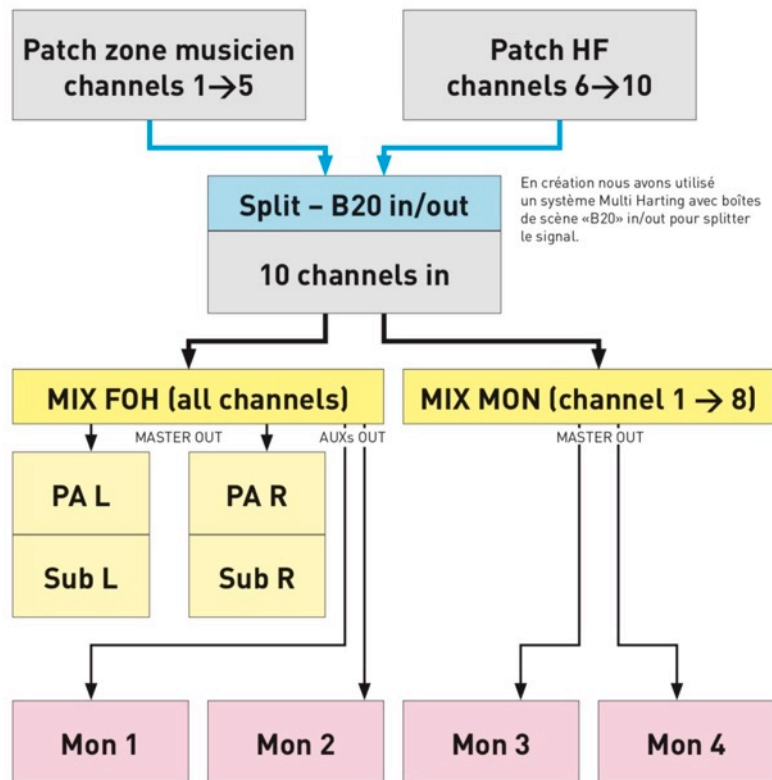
Patch zone musicien channels 1→5

Patch HF channels 6→10

Split – B20 in/out

10 channels in

En création nous avons utilisé un système Multi Harting avec boîtes de scène «B20» in/out pour splitter le signal.

MIX FOH (all channels)

MIX MON (channel 1 → 8)

MASTER OUT

AUXs OUT

MASTER OUT

PA L

Sub L

PA R

Sub R

Mon 1

Mon 2

Mon 3

Mon 4